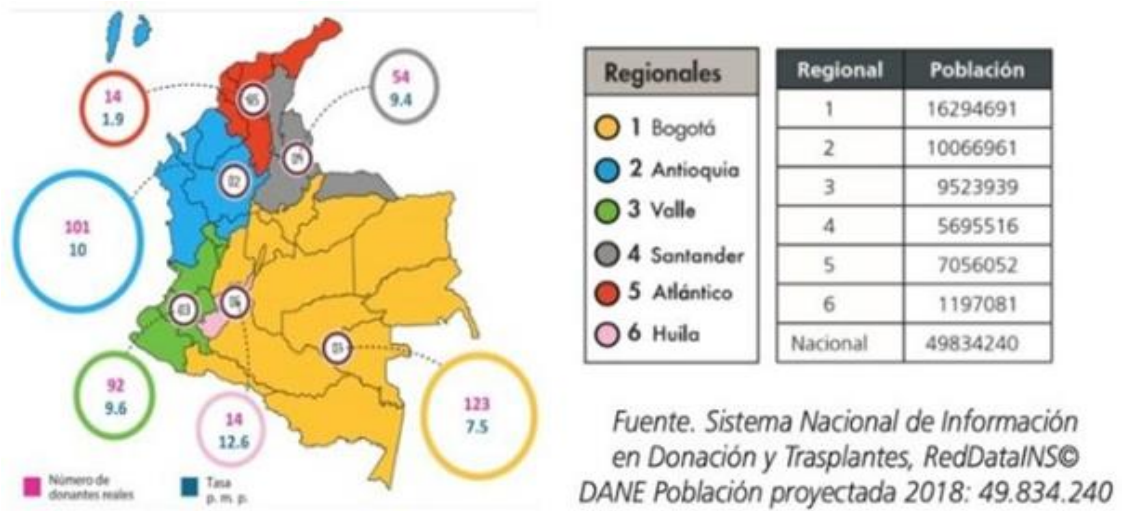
14
1.9

54
9.4

101
10

92
9.6

14
12.6

123
7.5

05
02
04
03
06
01

Número de donantes reales

Tasa p. m. p.

Regionales
1 Bogotá
2 Antioquia
3 Valle
4 Santander
5 Atlántico
6 Huila

| Regional | Población |
|---|---|
| 1 | 16294691 |
| 2 | 10066961 |
| 3 | 9523939 |
| 4 | 5695516 |
| 5 | 7056052 |
| 6 | 1197081 |
| Nacional | 49834240 |

Fuente. Sistema Nacional de Información en Donación y Trasplantes, RedDataINS© DANE Población proyectada 2018: 49.834.240